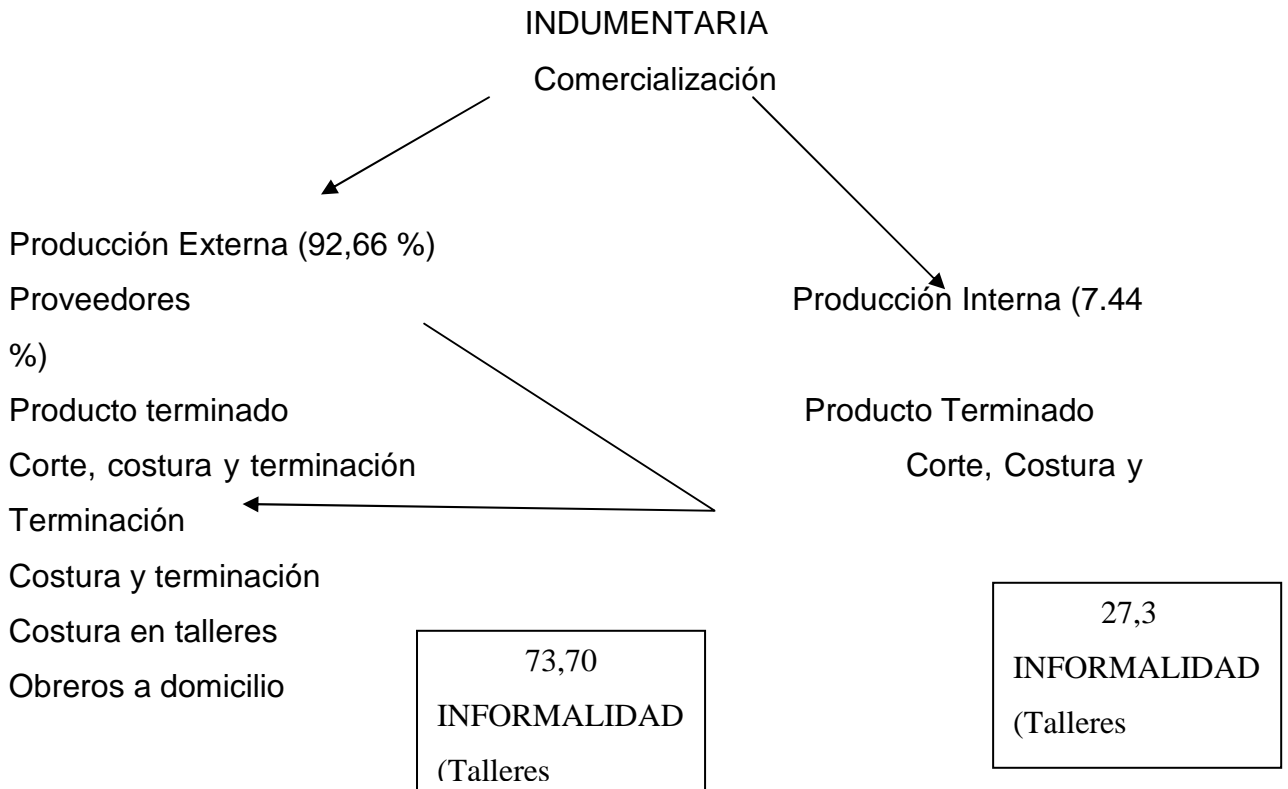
INDUMENTARIA

Comercialización

Producción Externa (92,66 %)

Proveedores

Producción Interna (7.44 %)

Producto terminado

Producto Terminado

Corte, costura y terminación

Corte, Costura y Terminación

Costura y terminación

Costura en talleres

Obreros a domicilio

73,70
INFORMALIDAD
(Talleres

27,3
INFORMALIDAD
(Talleres